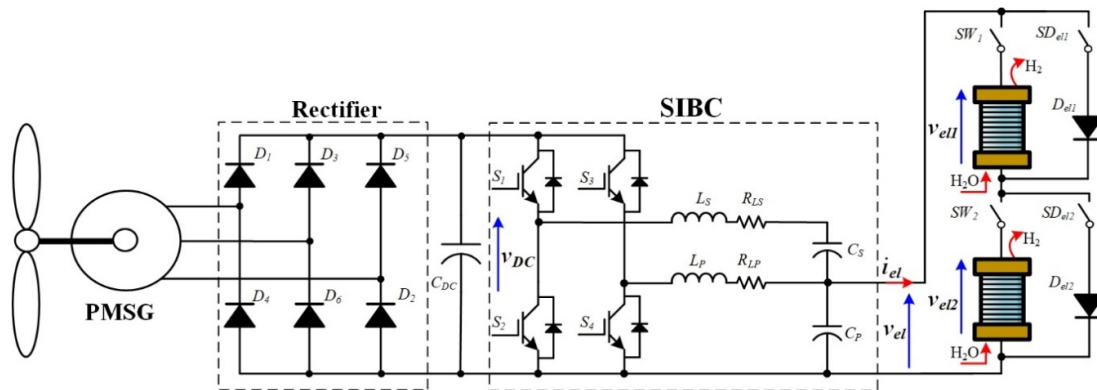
Rectifier
SIBC
PMSG
$D_1$
$D_3$
$D_5$
$D_4$
$D_6$
$D_2$
$C_{DC}$
$S_1$
$S_3$
$S_2$
$S_4$
$v_{DC}$
$L_S$
$R_{LS}$
$L_P$
$R_{LP}$
$C_S$
$C_P$
$i_{el}$
$v_{el}$
$SW_1$
$SD_{el1}$
$H_2$
$v_{el1}$
$D_{el1}$
$H_2O$
$SW_2$
$SD_{el2}$
$H_2$
$v_{el2}$
$D_{el2}$
$H_2O$